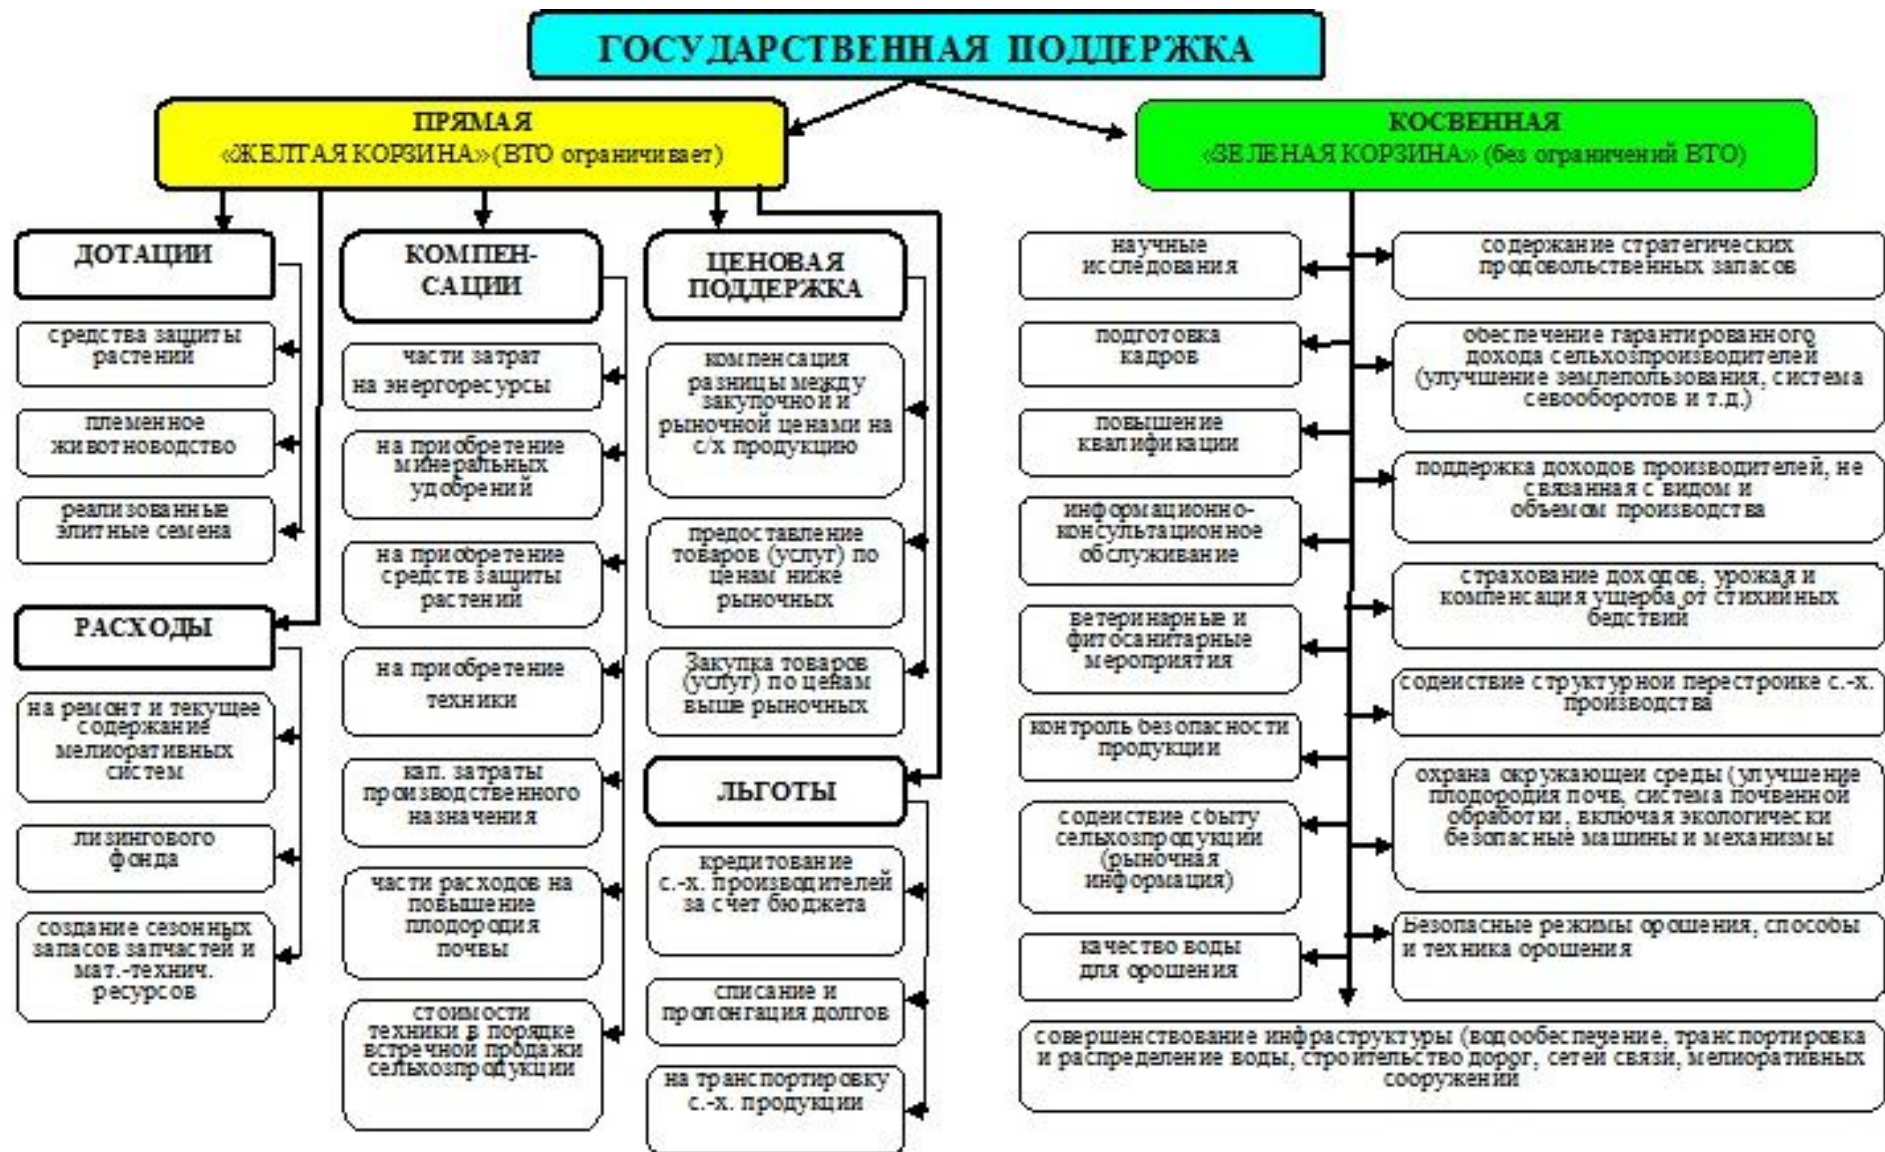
ГОСУДАРСТВЕННАЯ ПОДДЕРЖКА

ПРЯМАЯ
«ЖЕЛТАЯ КОРЗИНА» (ВТО ограничивает)

КОСВЕННАЯ
«ЗЕЛЕНАЯ КОРЗИНА» (без ограничений ВТО)

ДОТАЦИИ

средства защиты растений

племенное животноводство

реализованные элитные семена

РАСХОДЫ

на ремонт и текущее содержание мелиоративных систем

лизингового фонда

создание сезонных запасов запчастей и мат.-технич. ресурсов

КОМПЕН-САЦИИ

части затрат на энергоресурсы

на приобретение минеральных удобрений

на приобретение средств защиты растений

на приобретение техники

кап. затраты производственного назначения

части расходов на повышение плодородия почвы

стоимости техники в порядке встречной продажи сельхозпродукции

ЦЕНОВАЯ ПОДДЕРЖКА

компенсация разницы между закупочной и рыночной ценами на с/х продукцию

предоставление товаров (услуг) по ценам ниже рыночных

Закупка товаров (услуг) по ценам выше рыночных

ЛЬГОТЫ

кредитование с.-х. производителей за счет бюджета

списание и пролонгация долгов

на транспортировку с.-х. продукции

научные исследования

подготовка кадров

повышение квалификации

информационно-консультационное обслуживание

ветеринарные и фитосанитарные мероприятия

контроль безопасности продукции

содействие сбыту сельхозпродукции (рыночная информация)

качество воды для орошения

содержание стратегических продовольственных запасов

обеспечение гарантированного дохода сельхозпроизводителей (улучшение землепользования, система севооборотов и т.д.)

поддержка доходов производителей, не связанная с видом и объемом производства

страхование доходов, урожая и компенсация ущерба от стихийных бедствий

содействие структурной перестройке с.-х. производства

охрана окружающей среды (улучшение плодородия почв, система почвенной обработки, включая экологически безопасные машины и механизмы

Безопасные режимы орошения, способы и техника орошения

совершенствование инфраструктуры (водообеспечение, транспортировка и распределение воды, строительство дорог, сетей связи, мелиоративных сооружений